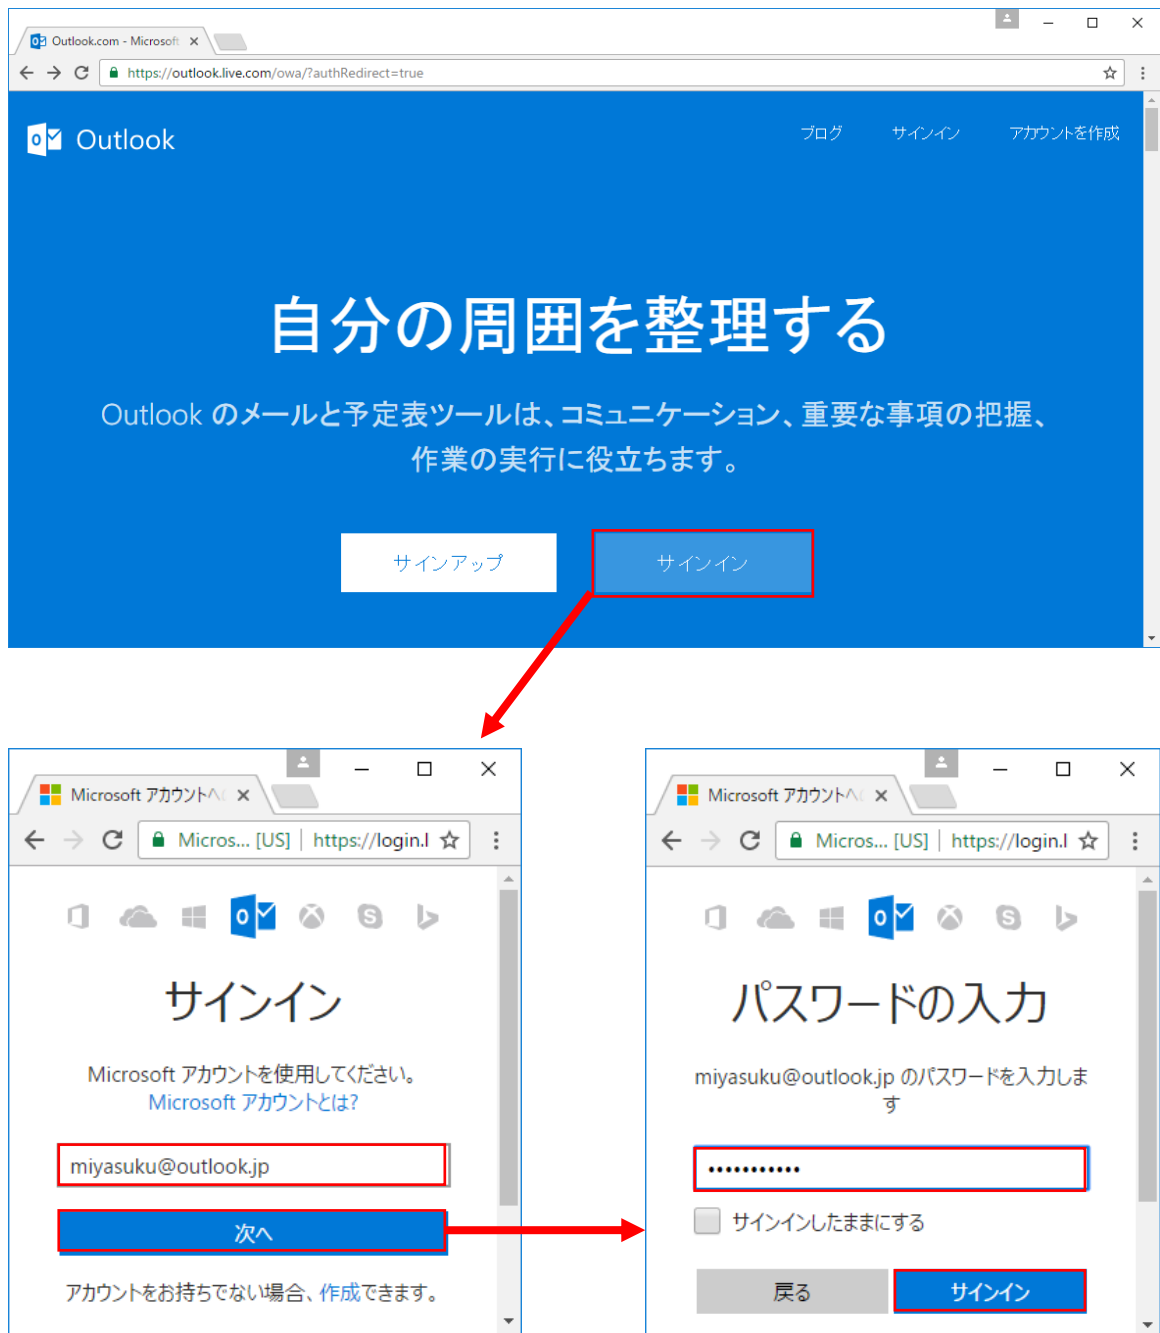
Outlook.com - Microsoft

https://outlook.live.com/owa/?authRedirect=true

Outlook

ブログ サインイン アカウントを作成

自分の周囲を整理する

Outlook のメールと予定表ツールは、コミュニケーション、重要な事項の把握、作業の実行に役立ちます。

サインアップ サインイン

Microsoft アカウントへ

Micros... [US] | https://login.l

サインイン

Microsoft アカウントを使用してください。
Microsoft アカウントとは?

miyasuku@outlook.jp

次へ

アカウントをお持ちでない場合、作成できます。

Microsoft アカウントへ

Micros... [US] | https://login.l

パスワードの入力

miyasuku@outlook.jp のパスワードを入力します

•••••••••••

サインインしたままにする

戻る サインイン